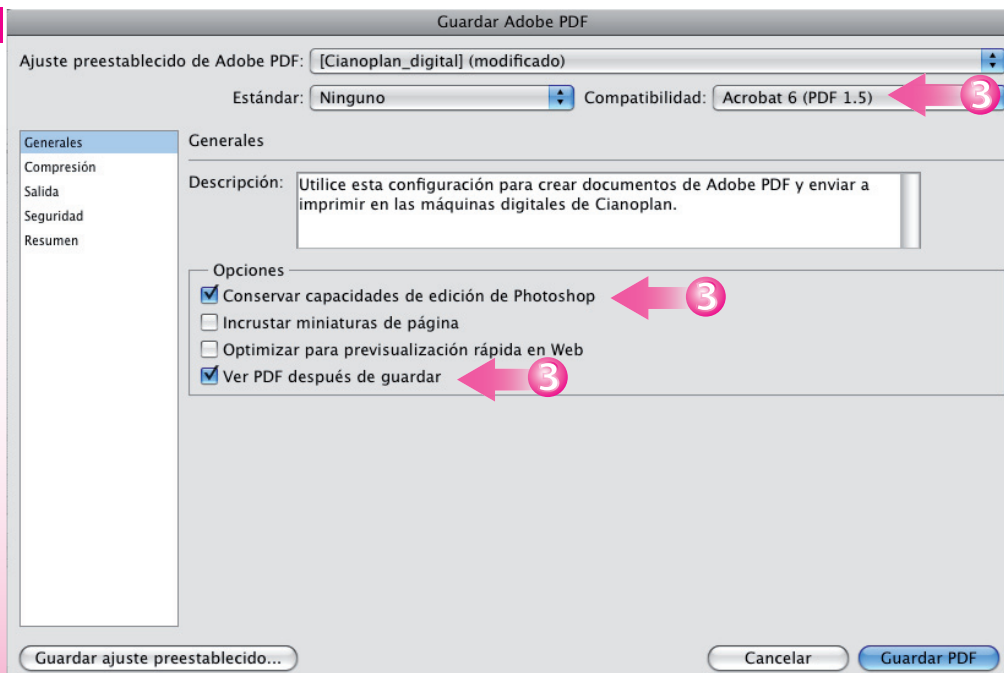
Guardar Adobe PDF

Ajuste preestablecido de Adobe PDF: [Cianoplan_digital] (modificado)

Estándar: Ninguno

Compatibilidad: Acrobat 6 (PDF 1.5)

3

Generales
Compresión
Salida
Seguridad
Resumen

Generales

Descripción: Utilice esta configuración para crear documentos de Adobe PDF y enviar a imprimir en las máquinas digitales de Cianoplan.

Opciones

Conservar capacidades de edición de Photoshop

3

Incrustar miniaturas de página

Optimizar para previsualización rápida en Web

Ver PDF después de guardar

3

Guardar ajuste preestablecido...

Cancelar

Guardar PDF